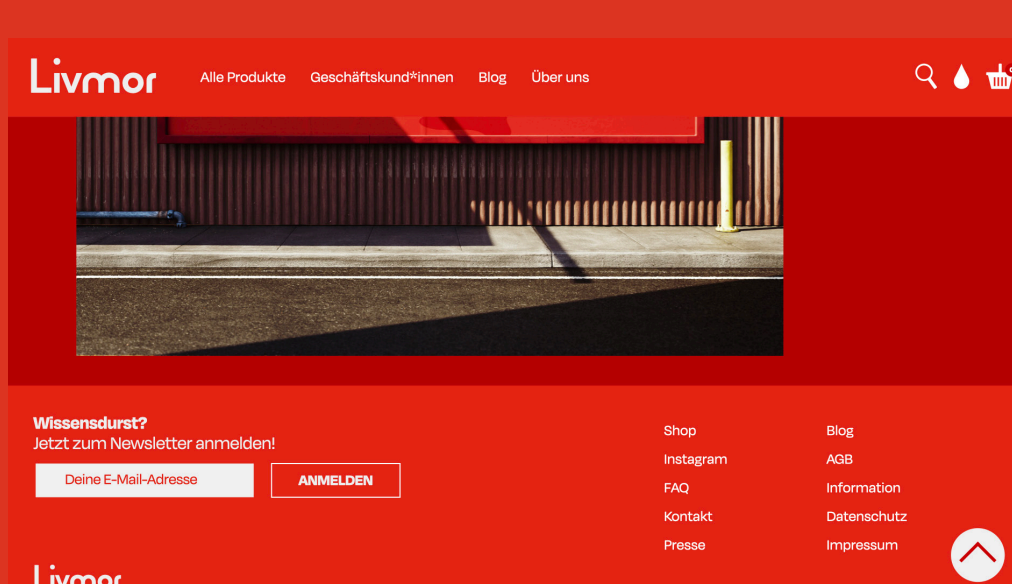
Livmor

Alle Produkte Geschäftskund*innen Blog Über uns

Wissensdurst?
Jetzt zum Newsletter anmelden!

Deine E-Mail-Adresse

ANMELDEN

Shop
Instagram
FAQ
Kontakt
Presse

Blog
AGB
Information
Datenschutz
Impressum

Livmor